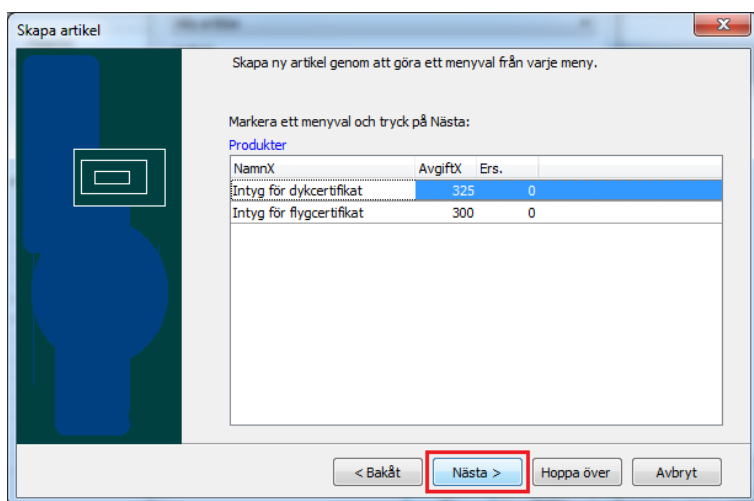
Skapa artikel

Skapa ny artikel genom att göra ett menyval från varje meny.

Markera ett menyval och tryck på Nästa:

Produkter

| NamnX | AvgiftX | Ers. |
|---|---|---|
| Intyg för dykcertifikat | 325 | 0 |
| Intyg för flygcertifikat | 300 | 0 |

< Bakåt
Nästa >
Hoppa över
Avbryt